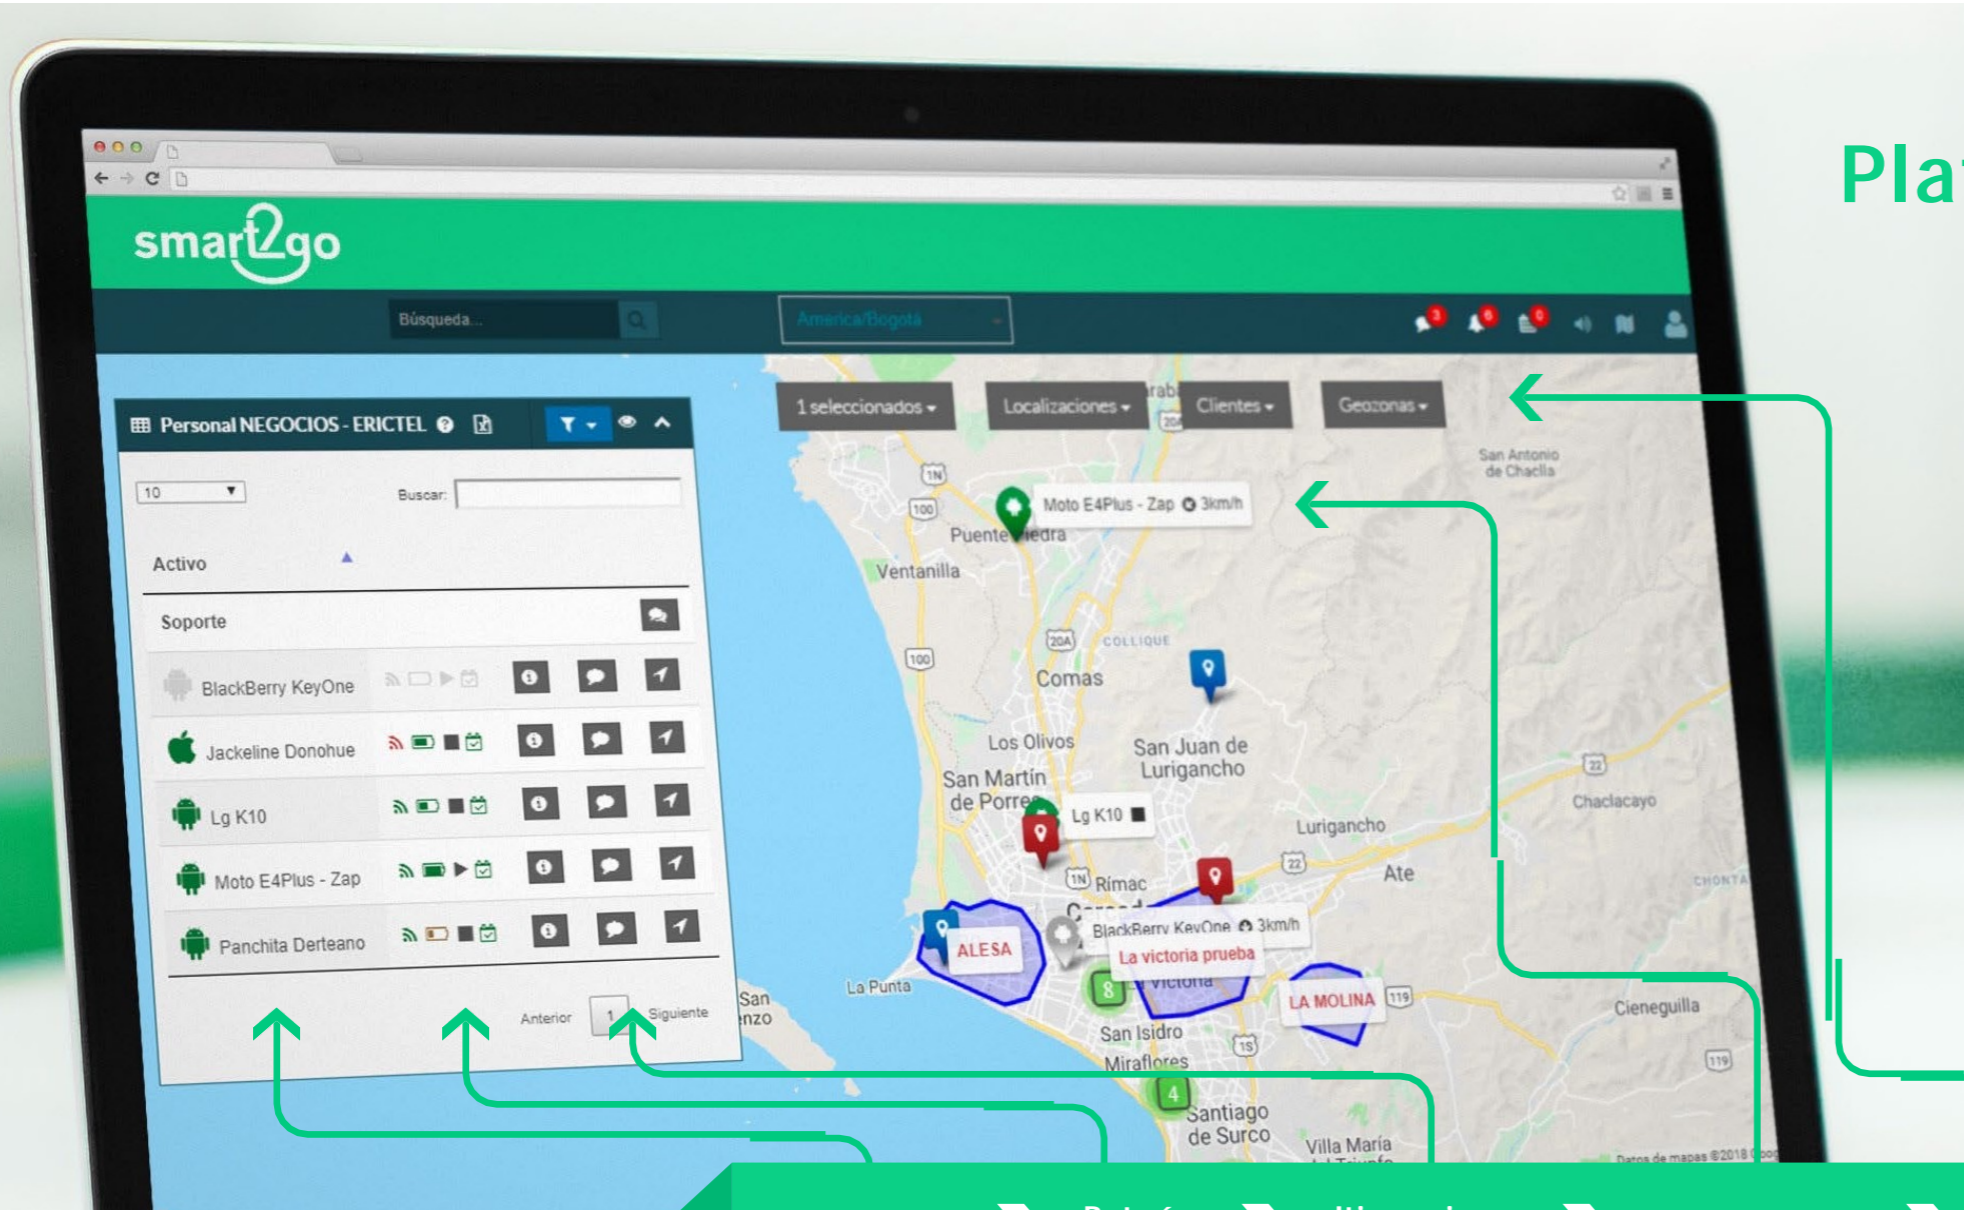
Pla

smart2go

Búsqueda...

America/Bogotá

Personal NEGOCIOS - ERICTEL

10

Buscar:

Activo

Soporte

BlackBerry KeyOne

Jackeline Donohue

Lg K10

Moto E4Plus - Zap

Panchita Derteano

Anterior 1 Siguiente

1 seleccionados

Localizaciones

Clientes

Geozonas

Moto E4Plus - Zap 3km/h

Puente Piedra

Ventanilla

San Antonio de Chaclla

Collique

Comas

Los Olivos

San Juan de Lurigancho

San Martín de Porres

Lg K10

Lurigancho

Chaclacayo

Rímac

Ate

BlackBerry KeyOne 3km/h

La victoria prueba

ALESA

La Punta

LA MOLINA

Cieneguilla

San Isidro

Miraflores

Santiago de Surco

Villa María

Datos de mapas ©2018